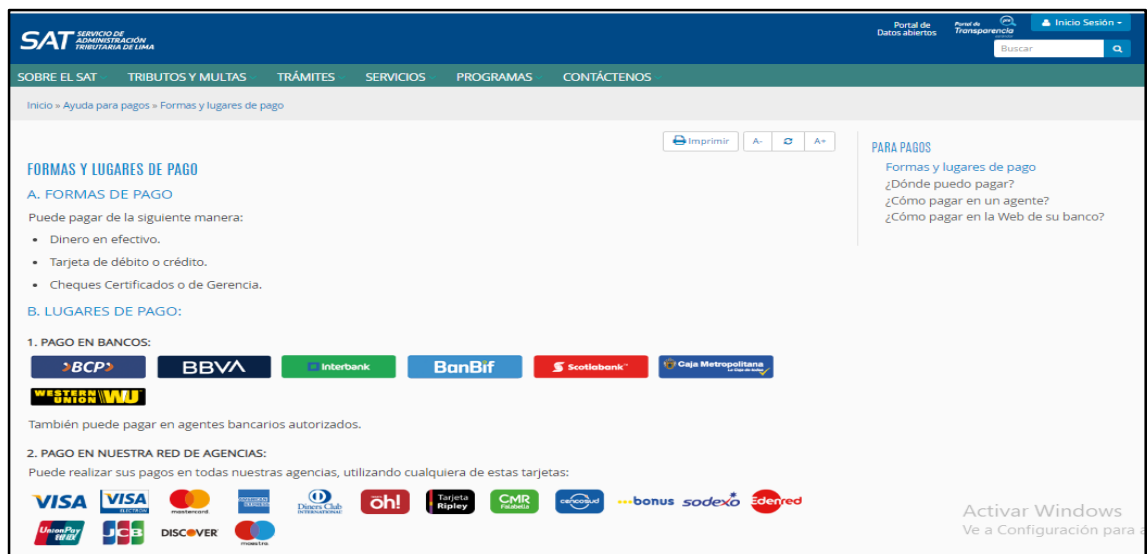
SAT SERVICIO DE ADMINISTRACIÓN TRIBUTARIA DE LIMA

Portal de Datos abiertos

Portal de Transparencia

Inicio Sesión

Buscar

SOBRE EL SAT TRIBUTOS Y MULTAS TRÁMITES SERVICIOS PROGRAMAS CONTÁCTENOS

Inicio » Ayuda para pagos » Formas y lugares de pago

Imprimir A- A+

FORMAS Y LUGARES DE PAGO

A. FORMAS DE PAGO

Puede pagar de la siguiente manera:

- Dinero en efectivo.
- Tarjeta de débito o crédito.
- Cheques Certificados o de Gerencia.

B. LUGARES DE PAGO:

1. PAGO EN BANCOS:

BCP BBVA Interbank BanBif Scotiabank Caja Metropolitana

WESTERN UNION WU

También puede pagar en agentes bancarios autorizados.

2. PAGO EN NUESTRA RED DE AGENCIAS:

Puede realizar sus pagos en todas nuestras agencias, utilizando cualquiera de estas tarjetas:

VISA VISA ELECTRON mastercard AMERICAN EXPRESS Diners Club INTERNATIONAL oh! Tarjeta Ripley CMR Falabella cencosud bonus sodexo Edenred

UnionPay JCB DISCOVER maestro

PARA PAGOS

Formas y lugares de pago
¿Dónde puedo pagar?
¿Cómo pagar en un agente?
¿Cómo pagar en la Web de su banco?

Activar Windows
Ve a Configuración para a